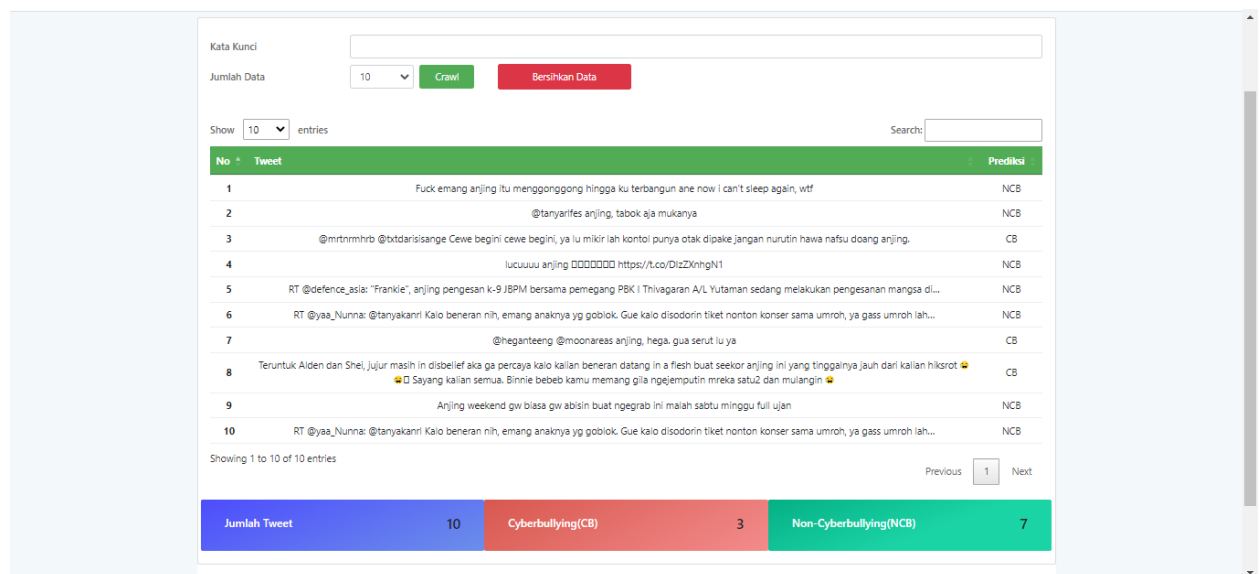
Kata Kunci

Jumlah Data 10 Crawl Bersihkan Data

Show 10 entries Search:

| No | Tweet | Prediksi |
|---|---|---|
| 1 | Fuck emang anjing itu menggonggong hingga ku terbangun ane now i can't sleep again, wtf | NCB |
| 2 | @tanyarlfes anjing, tabok aja mukanya | NCB |
| 3 | @mrtnrmhrb @txtdarisisange Cewe begini cewe begini, ya lu mikir lah kontol punya otak dipake jangan nurutin hawa nafsu doang anjing. | CB |
| 4 | lucuuuu anjing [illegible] https://t.co/DlzZXnhgN1 | NCB |
| 5 | RT @defence_asia: "Frankie", anjing pengesan k-9 JBPM bersama pemegang PBK I Thivagaran A/L Yutaman sedang melakukan pengesanan mangsa di... | NCB |
| 6 | RT @yaa_Nunna: @tanyakanrl Kalo beneran nih, emang anaknya yg goblok. Gue kalo disodorin tiket nonton konser sama umroh, ya gass umroh lah... | NCB |
| 7 | @heganteeng @moonareas anjing, hega. gua serut lu ya | CB |
| 8 | Teruntuk Aiden dan Shei, jujur masih in disbelief aka ga percaya kalo kalian beneran datang in a flesh buat seekor anjing ini yang tinggalnya jauh dari kalian hiksrot 😭 😭 Sayang kalian semua. Binnie bebeb kamu memang gila ngejemputin mreka satu2 dan mulangin 😭 | CB |
| 9 | Anjing weekend gw biasa gw abisin buat ngegrab ini malah sabtu minggu full ujan | NCB |
| 10 | RT @yaa_Nunna: @tanyakanrl Kalo beneran nih, emang anaknya yg goblok. Gue kalo disodorin tiket nonton konser sama umroh, ya gass umroh lah... | NCB |

Showing 1 to 10 of 10 entries

Previous 1 Next

Jumlah Tweet 10

Cyberbullying(CB) 3

Non-Cyberbullying(NCB) 7